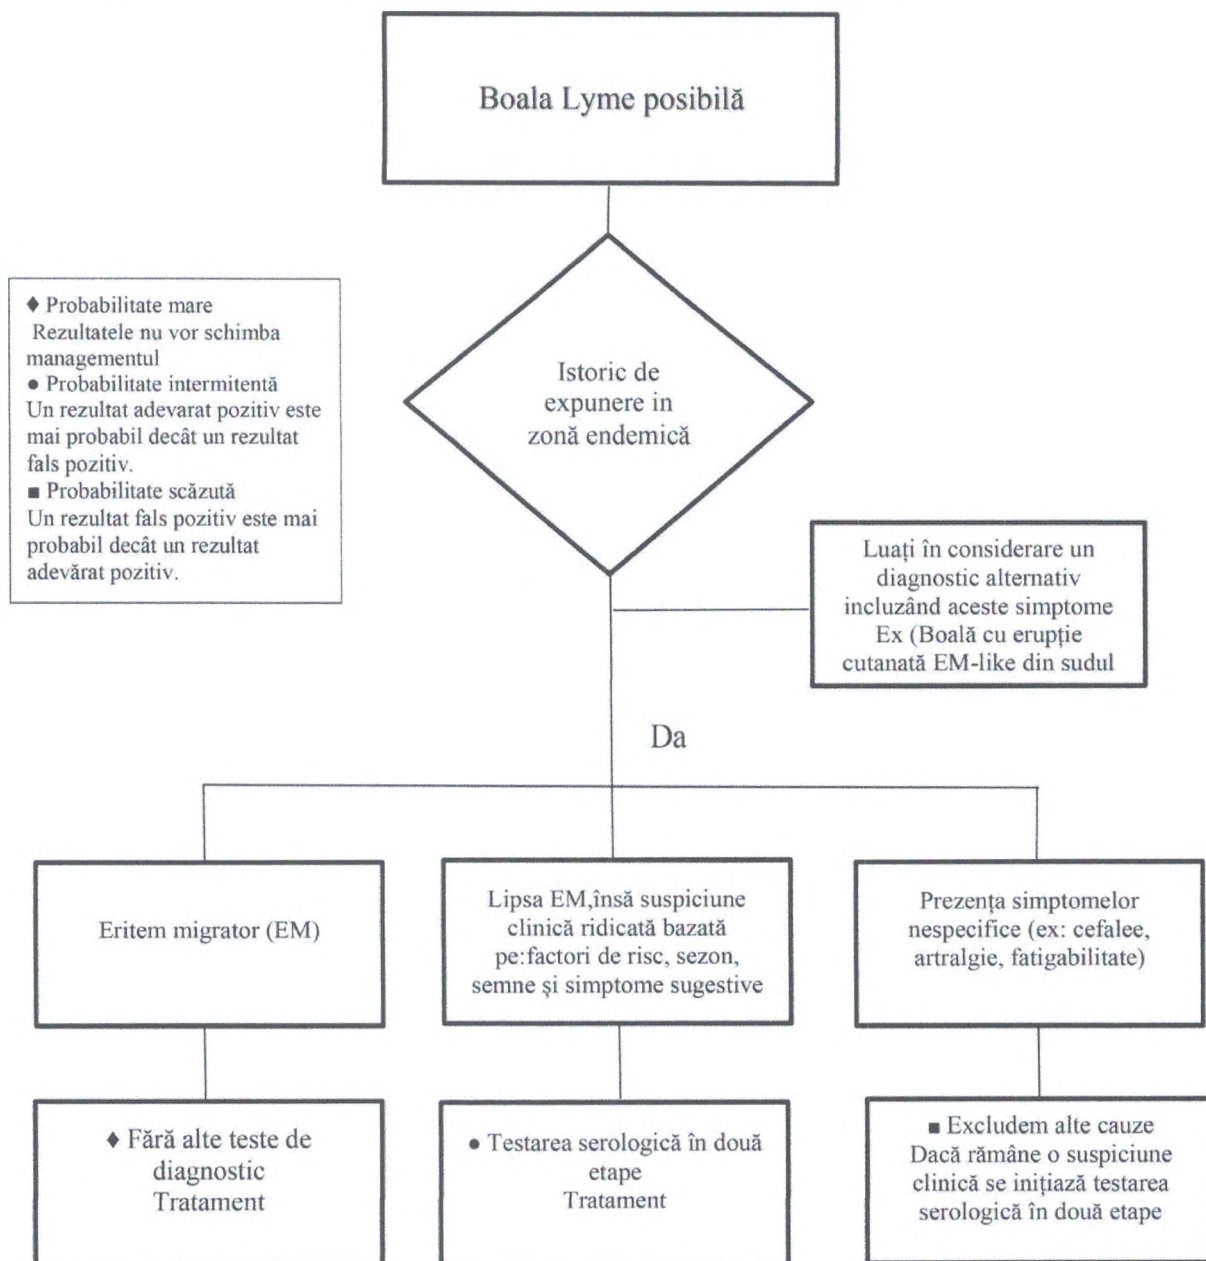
Boala Lyme posibilă

♦ Probabilitate mare
Rezultatele nu vor schimba managementul
● Probabilitate intermitentă
Un rezultat adevarat pozitiv este mai probabil decât un rezultat fals pozitiv.
■ Probabilitate scăzută
Un rezultat fals pozitiv este mai probabil decât un rezultat adevărat pozitiv.

Istoric de expunere in zonă endemică

Luați în considerare un diagnostic alternativ incluzând aceste simptome Ex (Boală cu erupție cutanată EM-like din sudul

Da

Eritem migrator (EM)

Lipsa EM,însă suspiciune clinică ridicată bazată pe:factori de risc, sezon, semne și simptome sugestive

Prezența simptomelor nespecifice (ex: cefalee, artralgie, fatigabilitate)

♦ Fără alte teste de diagnostic
Tratament

● Testarea serologică în două etape
Tratament

■ Excludem alte cauze
Dacă rămâne o suspiciune clinică se inițiază testarea serologică în două etape